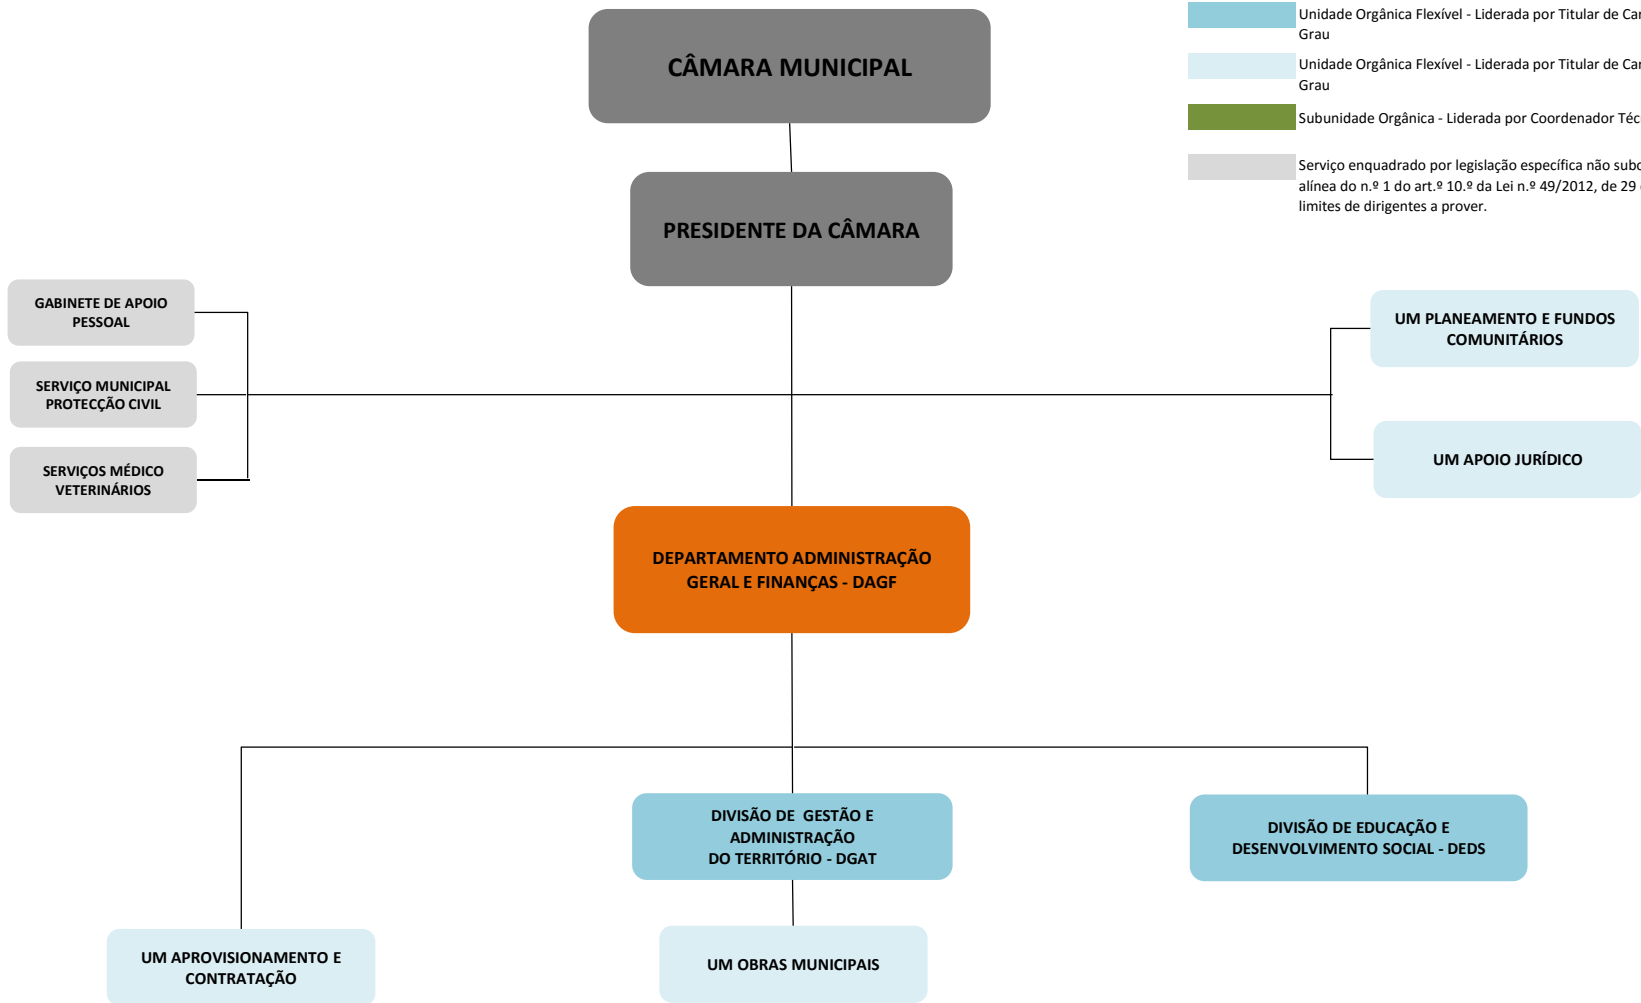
Unidade Orgânica Flexível - Liderada por Titular de Ca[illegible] Grau

Unidade Orgânica Flexível - Liderada por Titular de Ca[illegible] Grau

Subunidade Orgânica - Liderada por Coordenador Téc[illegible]

Serviço enquadrado por legislação específica não sub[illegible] alínea do n.º 1 do art.º 10.º da Lei n.º 49/2012, de 29 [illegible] limites de dirigentes a prover.

CÂMARA MUNICIPAL

PRESIDENTE DA CÂMARA

GABINETE DE APOIO PESSOAL

SERVIÇO MUNICIPAL PROTECÇÃO CIVIL

SERVIÇOS MÉDICO VETERINÁRIOS

UM PLANEAMENTO E FUNDOS COMUNITÁRIOS

UM APOIO JURÍDICO

DEPARTAMENTO ADMINISTRAÇÃO GERAL E FINANÇAS - DAGF

DIVISÃO DE GESTÃO E ADMINISTRAÇÃO DO TERRITÓRIO - DGAT

DIVISÃO DE EDUCAÇÃO E DESENVOLVIMENTO SOCIAL - DEDS

UM APROVISIONAMENTO E CONTRATAÇÃO

UM OBRAS MUNICIPAIS